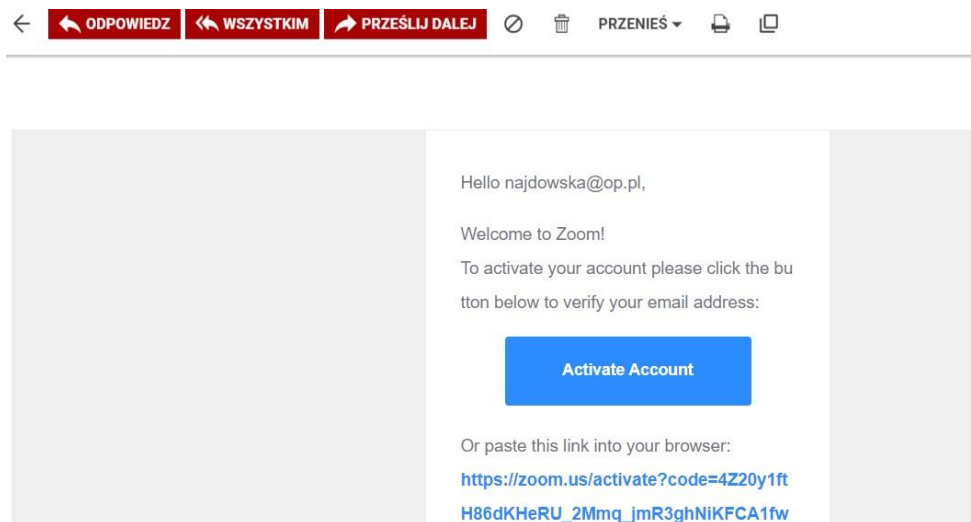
ODPOWIEDZ WSZYSTKIM PRZEŚLIJ DALEJ PRZENIEŚ

Hello najdowska@op.pl,

Welcome to Zoom!
To activate your account please click the button below to verify your email address:

Activate Account

Or paste this link into your browser:
https://zoom.us/activate?code=4Z20y1ftH86dKHeRU_2Mmq_jmR3ghNiKFCA1fw